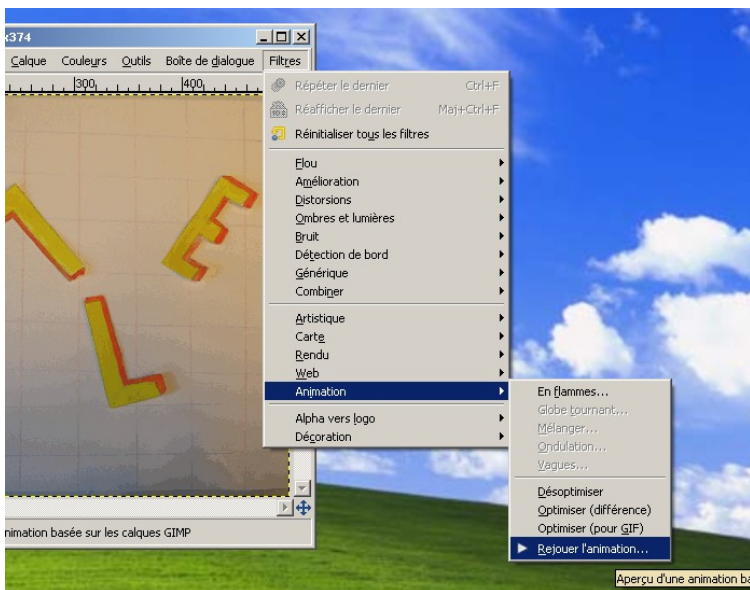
x374

Calque Couleurs Outils Boîte de dialogue Filtres

300 400

Répéter le dernier Ctrl+F
Réafficher le dernier Maj+Ctrl+F
Réinitialiser tous les filtres

Flou
Amélioration
Distorsions
Ombres et lumières
Bruit
Détection de bord
Générique
Combiner

Artistique
Carte
Rendu
Web
Animation
Alpha vers logo
Décoration

En flammes...
Globe tournant...
Mélanger...
Ondulation...
Vagues...

Désoptimiser
Optimiser (différence)
Optimiser (pour GIF)
Rejouer l'animation...

nimation basée sur les calques GIMP

Aperçu d'une animation ba